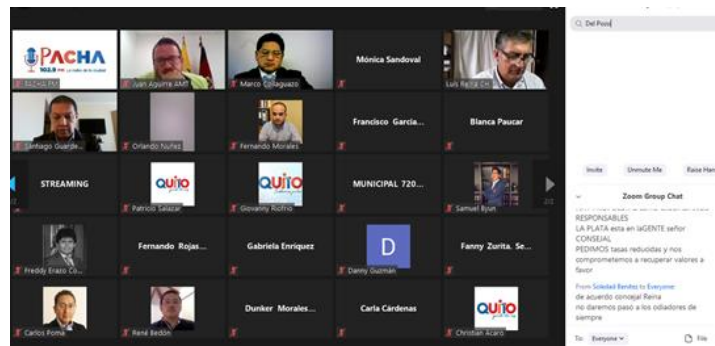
PACHA
102.8 FM
PACHA FM
Juan Aguirre AMT
Marco Collaguazo
Mónica Sandoval
Luis Reina Ch
Santiago Guarde...
Orlando Núñez
Fernando Morales
Francisco Garcia...
Blanca Paucar
STREAMING
QUITO
Patricio Salazar
QUITO
Giovanny Rufino
MUNICIPAL 720...
Samuel Byun
Freddy Erazo Co...
Fernando Rojas...
Gabriela Enriquez
D
Danny Guzmán
Fanny Zurita. Se...
Carlos Poma
René Bedón
Dunker Morales...
Carla Cárdenas
QUITO
Christian Acaro

Del Pozo

Invite
Unmute Me
Raise Han

Zoom Group Chat
RESPONSABLES
LA PLATA esta en laGENTE señor CONSEJAL
PEDIMOS tasas reducidas y nos comprometemos a recuperar valores a favor
From Soledad Benitez to Everyone:
de acuerdo concejal Reina
no daremos paso a los odiadores de siempre

To: Everyone
File